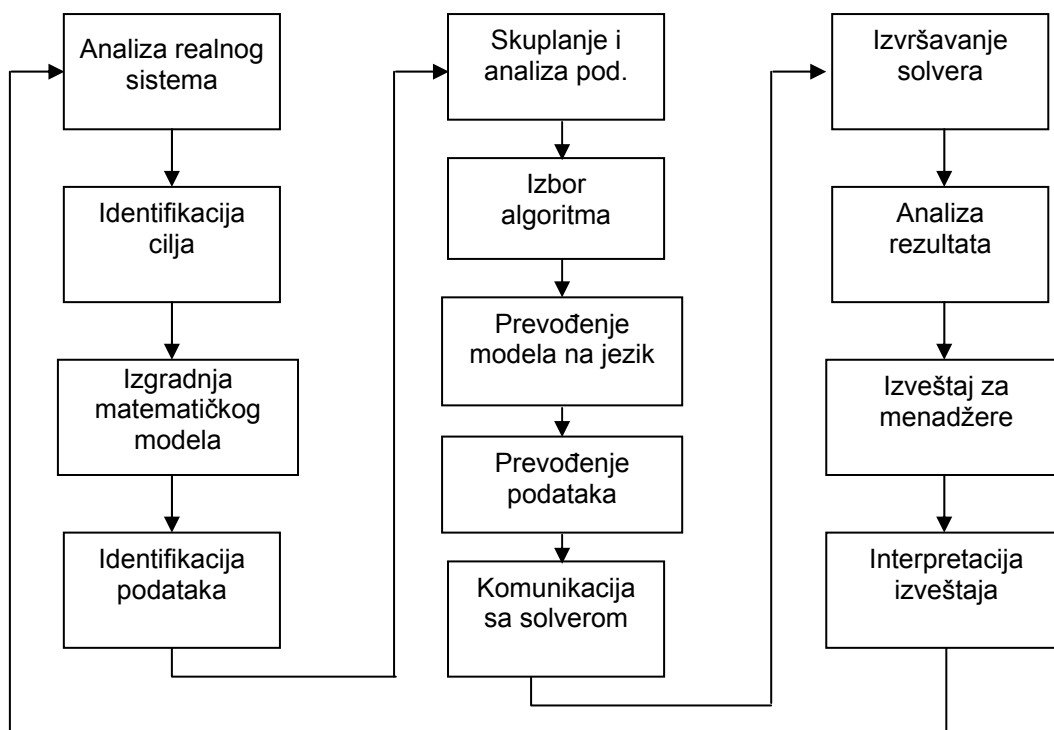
Analiza realnog sistema

Identifikacija cilja

Izgradnja matematičkog modela

Identifikacija podataka

Skuplanje i analiza pod.

Izbor algoritma

Prevođenje modela na jezik

Prevođenje podataka

Komunikacija sa solverom

Izvršavanje solvera

Analiza rezultata

Izveštaj za menadžere

Interpretacija izveštaja